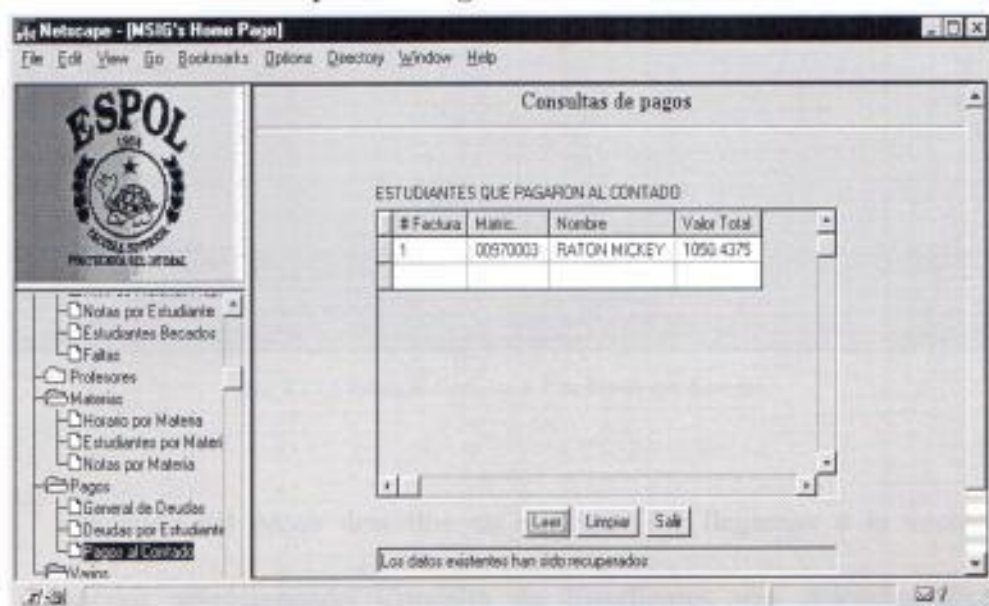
Netscape - [MSIG's Home Page]

File Edit View Go Bookmarks Options Directory Window Help

ESPOL

Notas por Estudiante
Estudiantes Becados
Faltas
Profesores
Materias
Horario por Materia
Estudiantes por Materi
Notas por Materia
Pagos
General de Deudas
Deudas por Estudiante
Pagos al Contado
Varios

Consultas de pagos

ESTUDIANTES QUE PAGARON AL CONTADO

| # Factura | Matric. | Nombre | Valor Total |
|---|---|---|---|
| 1 | 00970003 | RATON MICKEY | 1050.4375 |

Leer Limpiar Salir

Los datos existentes han sido recuperados